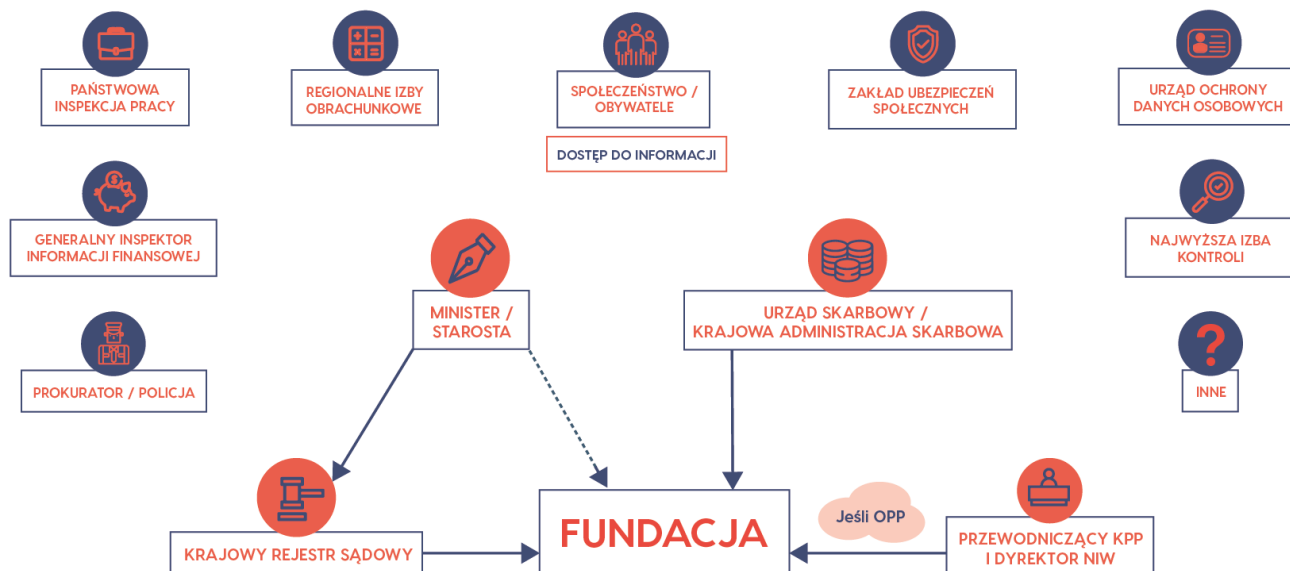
PAŃSTWOWA INSPEKCJA PRACY

REGIONALNE IZBY OBRACHUNKOWE

SPOŁECZEŃSTWO / OBYWATELE

DOSTĘP DO INFORMACJI

ZAKŁAD UBEZPIECZEŃ SPOŁECZNYCH

URZĄD OCHRONY DANYCH OSOBOWYCH

GENERALNY INSPEKTOR INFORMACJI FINANSOWEJ

NAJWYŻSZA IZBA KONTROLI

MINISTER / STAROSTA

URZĄD SKARBOWY / KRAJOWA ADMINISTRACJA SKARBOWA

PROKURATOR / POLICJA

INNE

Jeśli OPP

KRAJOWY REJESTR SĄDOWY

FUNDACJA

PRZEWODNICZĄCY KPP I DYREKTOR NIW